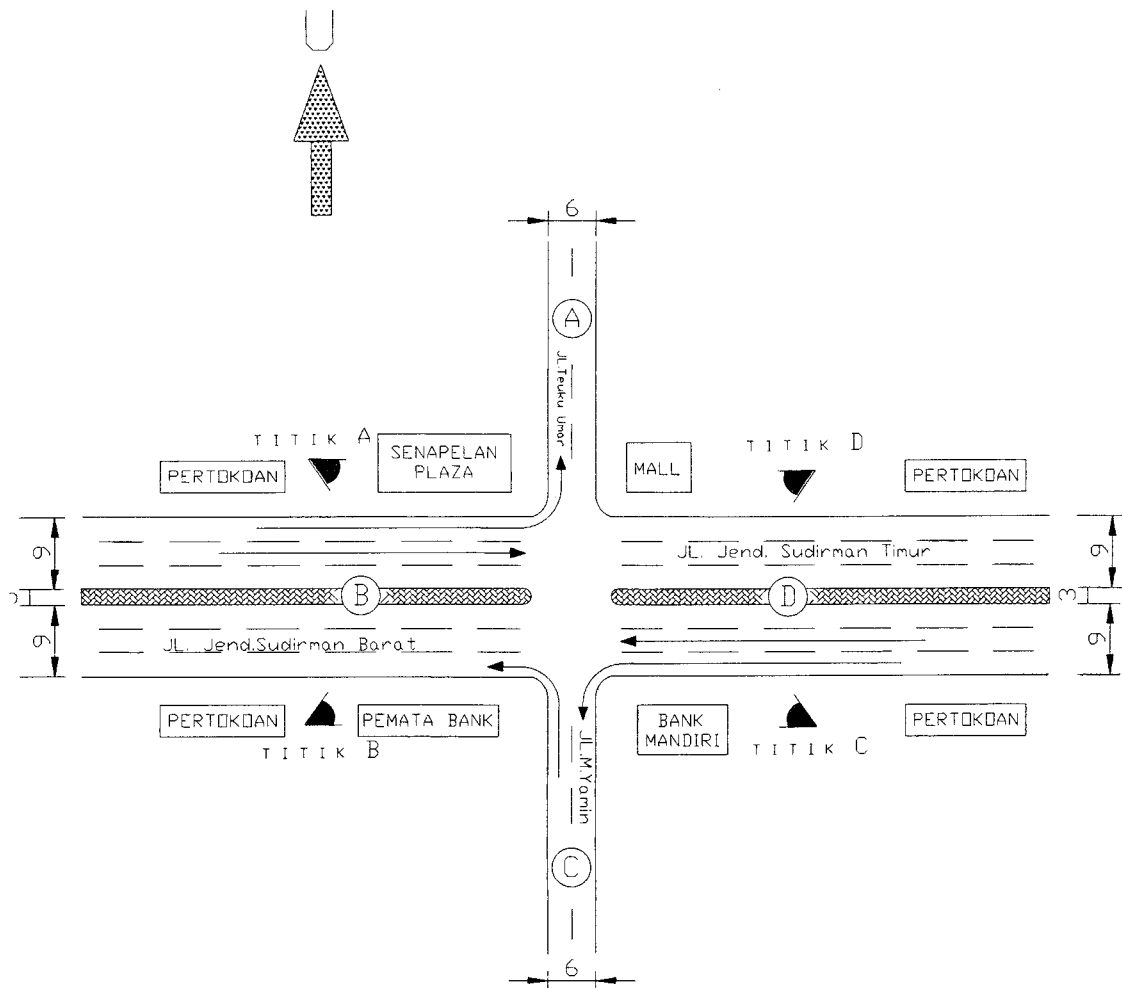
U

6

A

JL.Teuku Umar

TITIK A

SENAPELAN PLAZA

PERTOKOAN

MALL

TITIK D

PERTOKOAN

9

JL. Jend. Sudirman Timur

9

3

B

D

3

9

JL. Jend.Sudirman Barat

9

PERTOKOAN

PEMATA BANK

TITIK B

BANK MANDIRI

TITIK C

PERTOKOAN

JL.M.Yamin

C

6